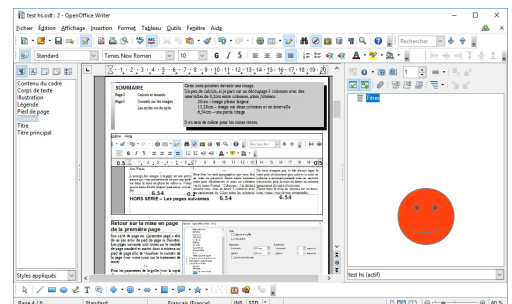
test hs.odt : 2 - OpenOffice Writer

Fichier Édition Affichage Insertion Format Tableau Outils Fenêtre Aide

Standard Times New Roman 10

Rechercher

Contenu du cadre
Corps de texte
Illustration
Légende
Pied de page
Tableau
Titre
Titre principal

SOMMAIRE
Page2 Conseils et rappels
Page3 Conseils sur les images
Les styles sur ce guide

Cette zone pourrait devenir une image
Un peu de calculs, si la page est sur deux disposée 3 colonnes avec des intervalles de 0,2cm entre colonnes, alors (idem) :
20cm – marge pleine largeur
15,25cm – marge en deux colonnes et un intervalle
6,54cm – une petite image

Il en sera de même pour les zones textes.

6.54 0.2 6.54

HORS SERIE – Les pages suivantes

Retour sur la mise en page de la première page

Titres

test hs (actif)

Styles appliqués

Page 4 / 4 Standard Français (France) INS STD 40 %